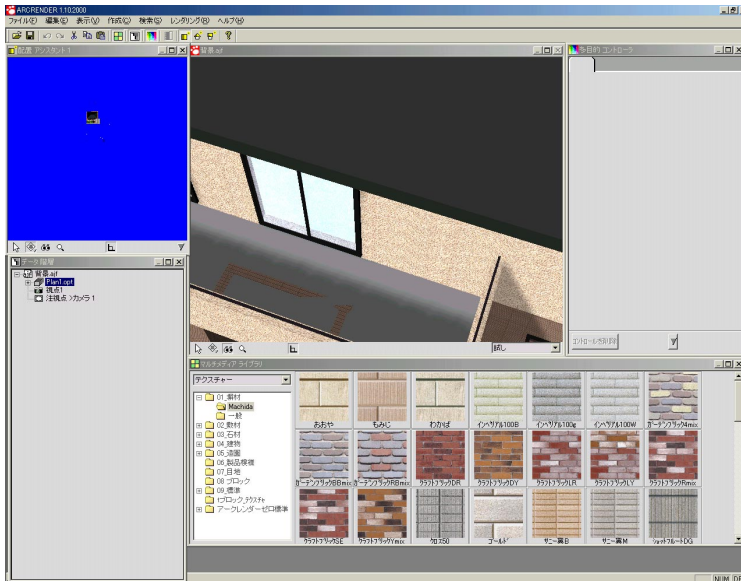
ARCRENDER 1.10.2000

ファイル(F) 編集(E) 表示(V) 作成(C) 検索(S) レンダリング(R) ヘルプ(H)

配置 アシスタント1

背景.arf

多目的 コントローラ

データ 階層

背景.arf
Plan1.opt
視点1
注視点 >カメラ1

コントロールを削除

標準

マルチメディア ライブラリ

テクスチャー

01_layout
Machida
一般
02_敷材
03_石材
04_建物
05_造園
06_製品模様
07_目地
08_ブロック
09_標準
ブロック_テクスチャ
アークレンダーゼロ標準

| おおや | もみじ | わかば | インペリアル100B | インペリアル100g | インペリアル100W | ガーデンブリック34mix |
|---|---|---|---|---|---|---|
| ガーデンブリックBBmix | ガーデンブリックRBmix | クラフトブリックDR | クラフトブリックDY | クラフトブリックLR | クラフトブリックLY | クラフトブリックRmix |
| クラフトブリックSE | クラフトブリックYmix | クロス50 | ゴールド | サニー翼B | サニー翼M | シャドウフルートDG |

NUM